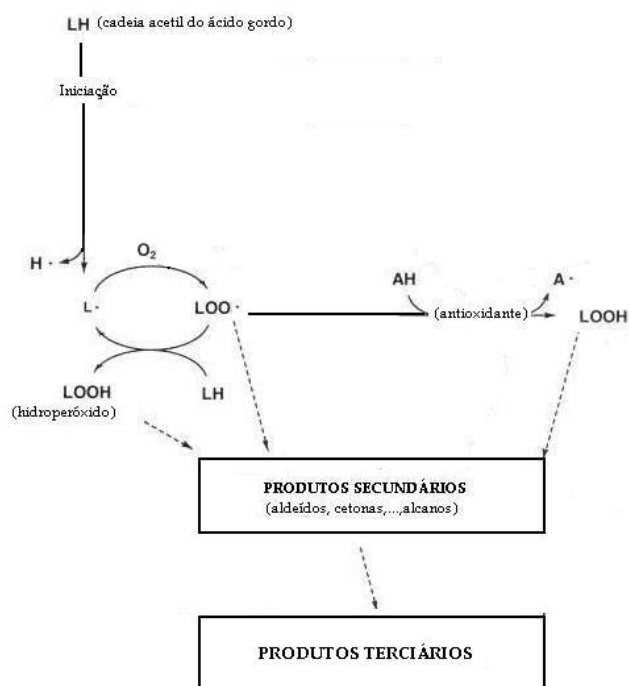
LH (cadeia acetil do ácido gordo)

Iniciação

H ·

$O_2$

L ·

LOO ·

AH

A ·

(antioxidante)

LOOH

LOOH
(hidroperóxido)

LH

PRODUTOS SECUNDÁRIOS
(aldeídos, cetonas,...,alcanos)

PRODUTOS TERCIÁRIOS